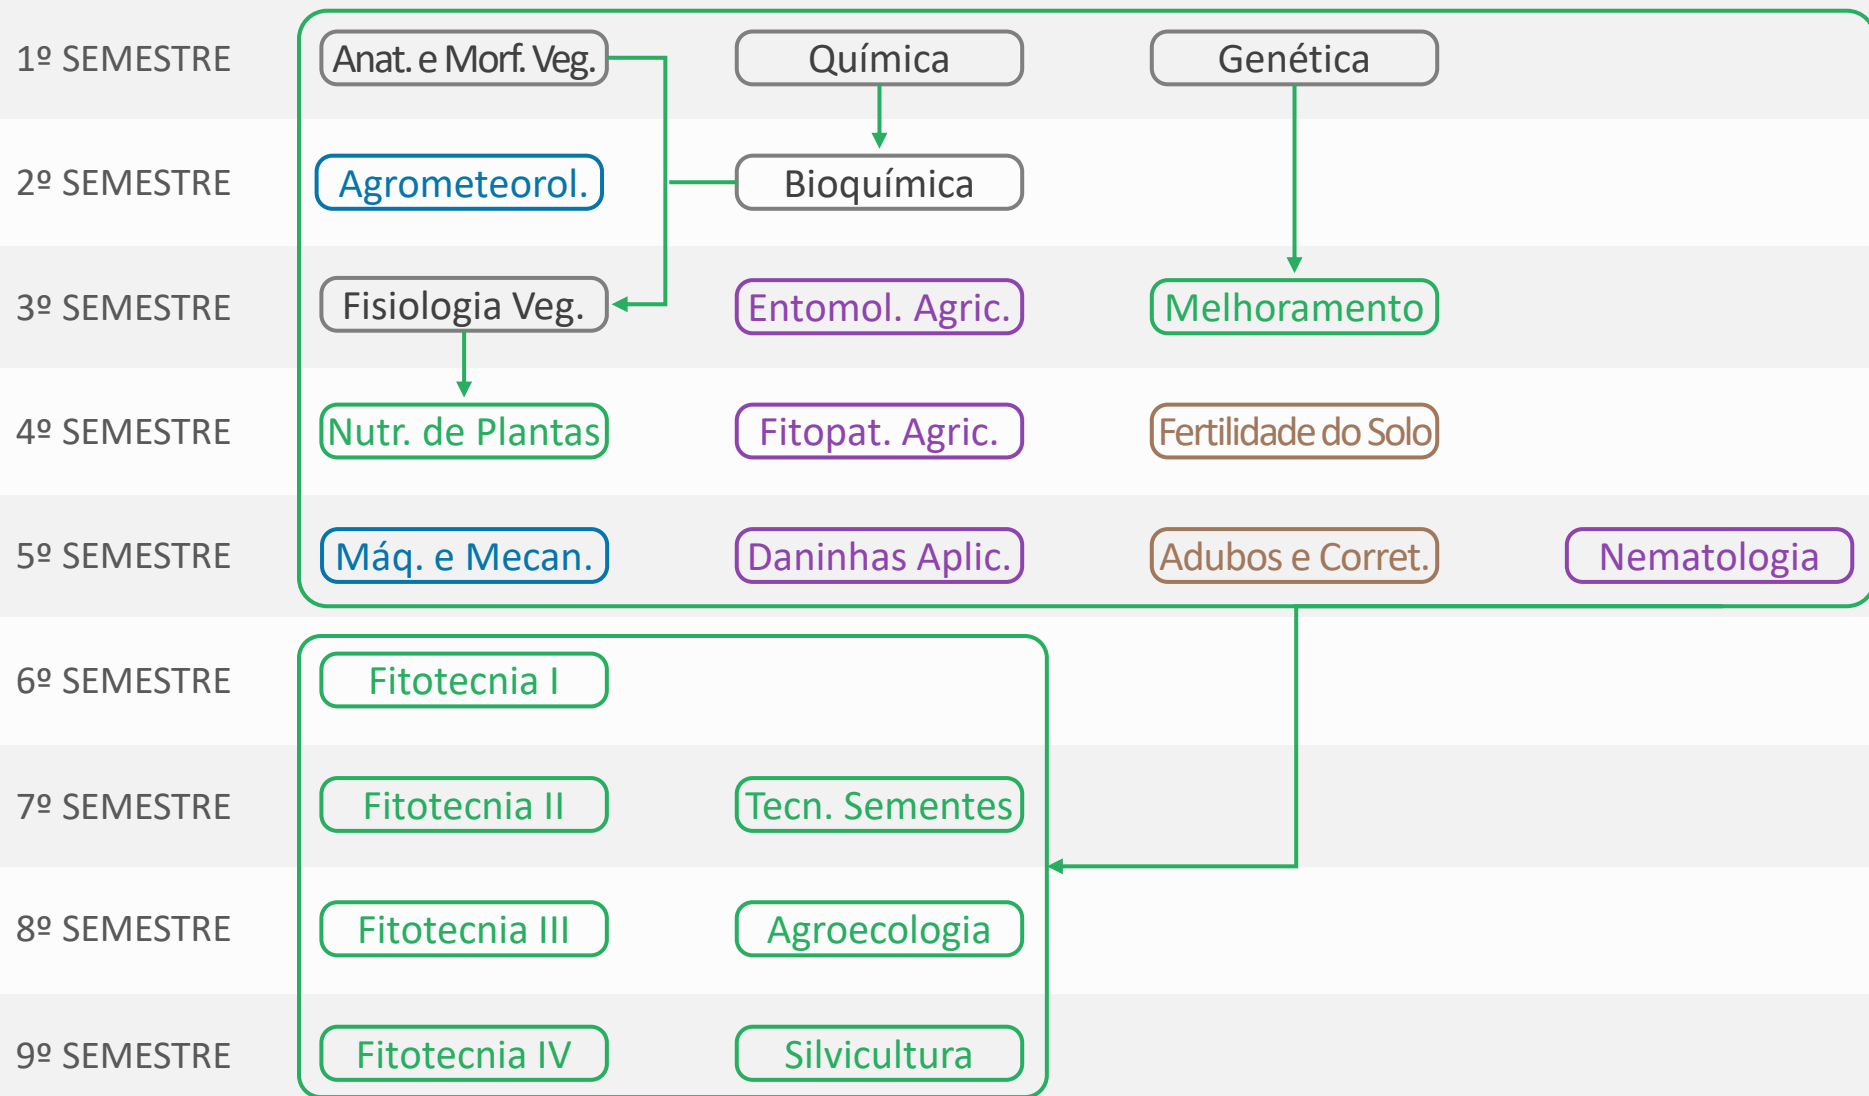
1º SEMESTRE
Anat. e Morf. Veg.
Química
Genética

2º SEMESTRE
Agrometeorol.
Bioquímica

3º SEMESTRE
Fisiologia Veg.
Entomol. Agric.
Melhoramento

4º SEMESTRE
Nutr. de Plantas
Fitopat. Agric.
Fertilidade do Solo

5º SEMESTRE
Máq. e Mecan.
Daninhas Aplic.
Adubos e Corret.
Nematologia

6º SEMESTRE
Fitotecnia I

7º SEMESTRE
Fitotecnia II
Tecn. Sementes

8º SEMESTRE
Fitotecnia III
Agroecologia

9º SEMESTRE
Fitotecnia IV
Silvicultura